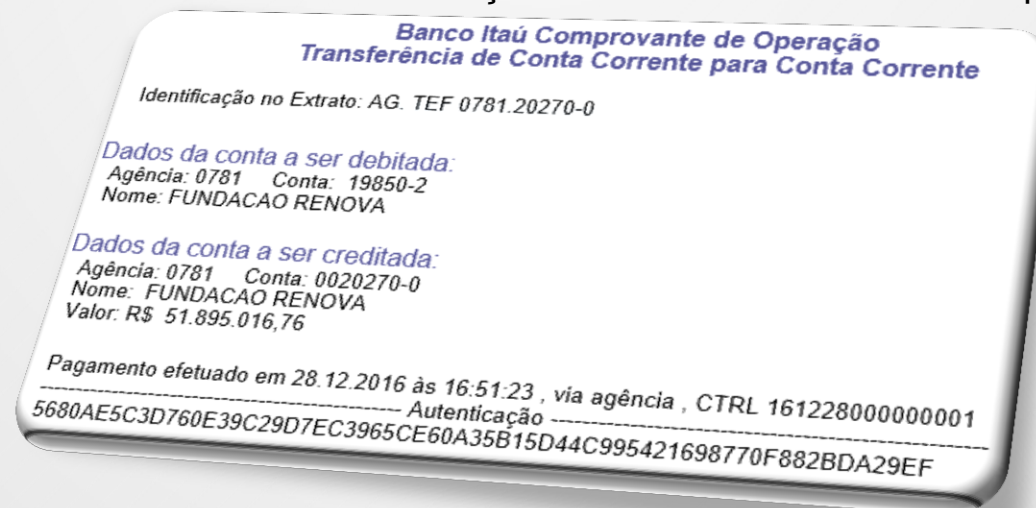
Banco Itaú Comprovante de Operação
Transferência de Conta Corrente para Conta Corrente

Identificação no Extrato: AG. TEF 0781.20270-0

Dados da conta a ser debitada:
Agência: 0781 Conta: 19850-2
Nome: FUNDACAO RENOVA

Dados da conta a ser creditada:
Agência: 0781 Conta: 0020270-0
Nome: FUNDACAO RENOVA
Valor: R$ 51.895.016,76

Pagamento efetuado em 28.12.2016 às 16:51:23 , via agência , CTRL 161228000000001
------------------------------------ Autenticação ------------------------------------
5680AE5C3D760E39C29D7EC3965CE60A35B15D44C995421698770F882BDA29EF